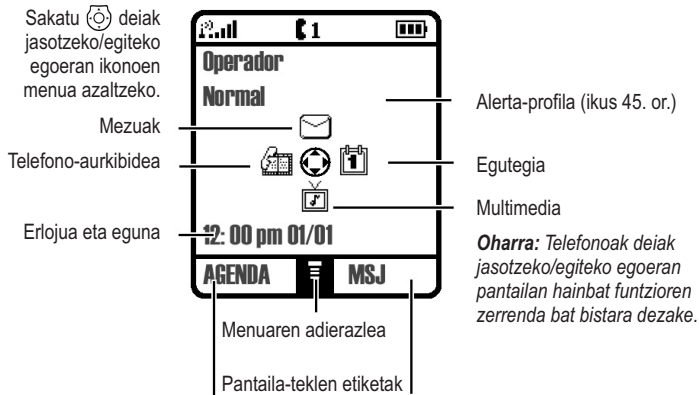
Sakatu deiak jasotzeko/egiteko egoeran ikonoen menua azaltzeko.

Mezuak

Telefono-aurkibidea

Erlojua eta eguna

Operador

Normal

12: 00 pm 01/01

AGENDA

MSJ

Alerta-profila (ikus 45. or.)

Egutegia

Multimedia

*Oharra: Telefonoak deiak jasotzeko/egiteko egoeran pantailan hainbat funtzioren zerrenda bat bistara dezake.*

Menuaren adierazlea

Pantaila-teklen etiketak